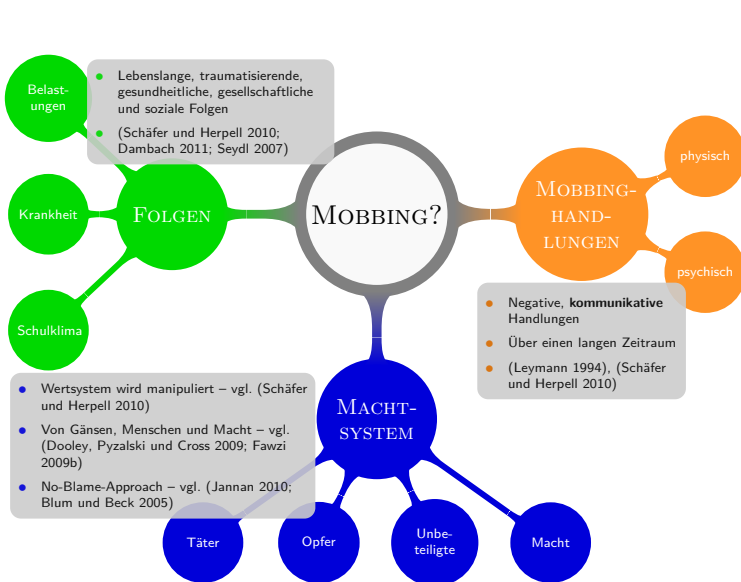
Mobbing?

Folgen

Belastungen

Krankheit

Schulklima

- Lebenslange, traumatisierende, gesundheitliche, gesellschaftliche und soziale Folgen
- (Schäfer und Herpell 2010; Dambach 2011; Seydl 2007)

Mobbinghandlungen

physisch

psychisch

- Negative, **kommunikative** Handlungen
- Über einen langen Zeitraum
- (Leymann 1994), (Schäfer und Herpell 2010)

Machtsystem

- Wertsystem wird manipuliert – vgl. (Schäfer und Herpell 2010)
- Von Gänsen, Menschen und Macht – vgl. (Dooley, Pyzalski und Cross 2009; Fawzi 2009b)
- No-Blame-Approach – vgl. (Jannan 2010; Blum und Beck 2005)

Täter

Opfer

Unbeteiligte

Macht